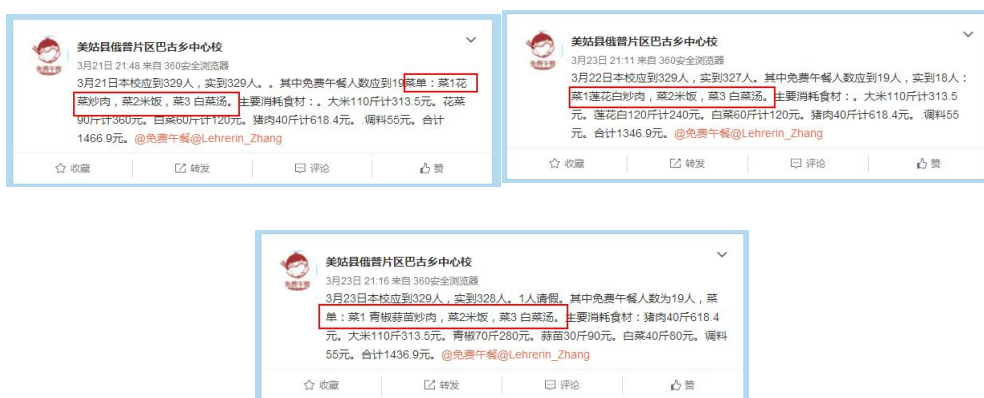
美姑县俄普片区巴古乡中心校
3月21日 21:48 来自 360安全浏览器
3月21日本校应到329人，实到329人。其中免费午餐人数应到19菜单：菜1花菜炒肉，菜2米饭，菜3 白菜汤。主要消耗食材：。大米110斤计313.5元。花菜90斤计360元。白菜60斤计120元。猪肉40斤计618.4元。调料55元。合计1466.9元。@免费午餐@Lehrerin_Zhang

收藏 转发 评论 赞

美姑县俄普片区巴古乡中心校
3月23日 21:11 来自 360安全浏览器
3月22日本校应到329人，实到327人。其中免费午餐人数应到19人，实到18人：菜1莲花白炒肉，菜2米饭，菜3 白菜汤。主要消耗食材：。大米110斤计313.5元。莲花白120斤计240元。白菜60斤计120元。猪肉40斤计618.4元。调料55元。合计1346.9元。@免费午餐@Lehrerin_Zhang

收藏 转发 评论 赞

美姑县俄普片区巴古乡中心校
3月23日 21:16 来自 360安全浏览器
3月23日本校应到329人，实到328人。1人请假。其中免费午餐人数为19人，菜单：菜1 青椒蒜苗炒肉，菜2米饭，菜3 白菜汤。主要消耗食材：猪肉40斤618.4元。大米110斤313.5元。青椒70斤280元。蒜苗30斤90元。白菜40斤80元。调料55元。合计1436.9元。@免费午餐@Lehrerin_Zhang

收藏 转发 评论 赞